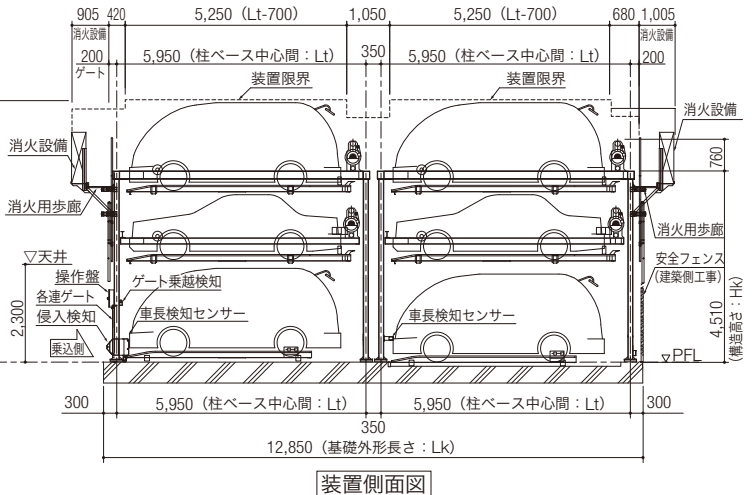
905 420 5,250（Lt-700） 1,050 5,250（Lt-700） 680 1,005

消火設備 消火設備

200 5,950（柱ベース中心間：Lt） 350 5,950（柱ベース中心間：Lt） 200

ゲート

装置限界 装置限界

消火設備 消火設備

760

消火用歩廊 消火用歩廊

▽天井

操作盤

各連ゲート

侵入検知

乗込側

ゲート乗越検知

車長検知センサー 車長検知センサー

安全フェンス（建築側工事）

2,300

4,510（構造高さ：Hk）

▽PFL

300 5,950（柱ベース中心間：Lt） 5,950（柱ベース中心間：Lt） 300

350

12,850（基礎外形長さ：Lk）

装置側面図